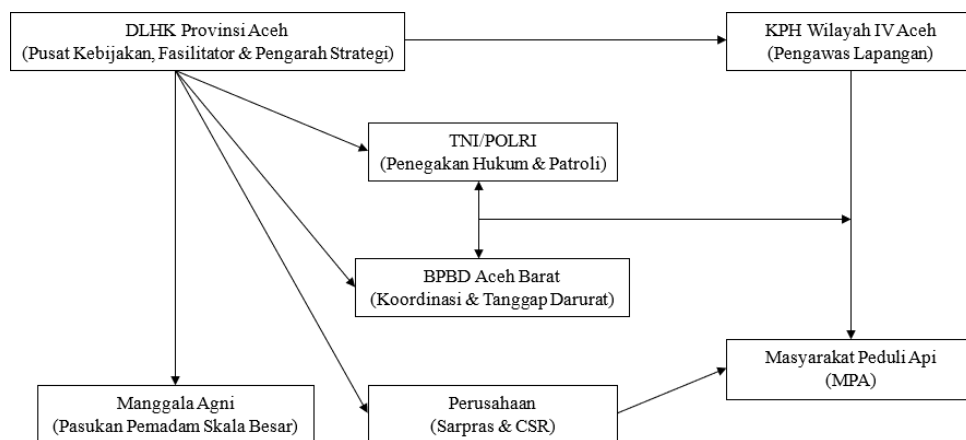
DLHK Provinsi Aceh
(Pusat Kebijakan, Fasilitator & Pengarah Strategi)

KPH Wilayah IV Aceh
(Pengawas Lapangan)

TNI/POLRI
(Penegakan Hukum & Patroli)

BPBD Aceh Barat
(Koordinasi & Tanggap Darurat)

Masyarakat Peduli Api
(MPA)

Manggala Agni
(Pasukan Pemadam Skala Besar)

Perusahaan
(Sarpras & CSR)